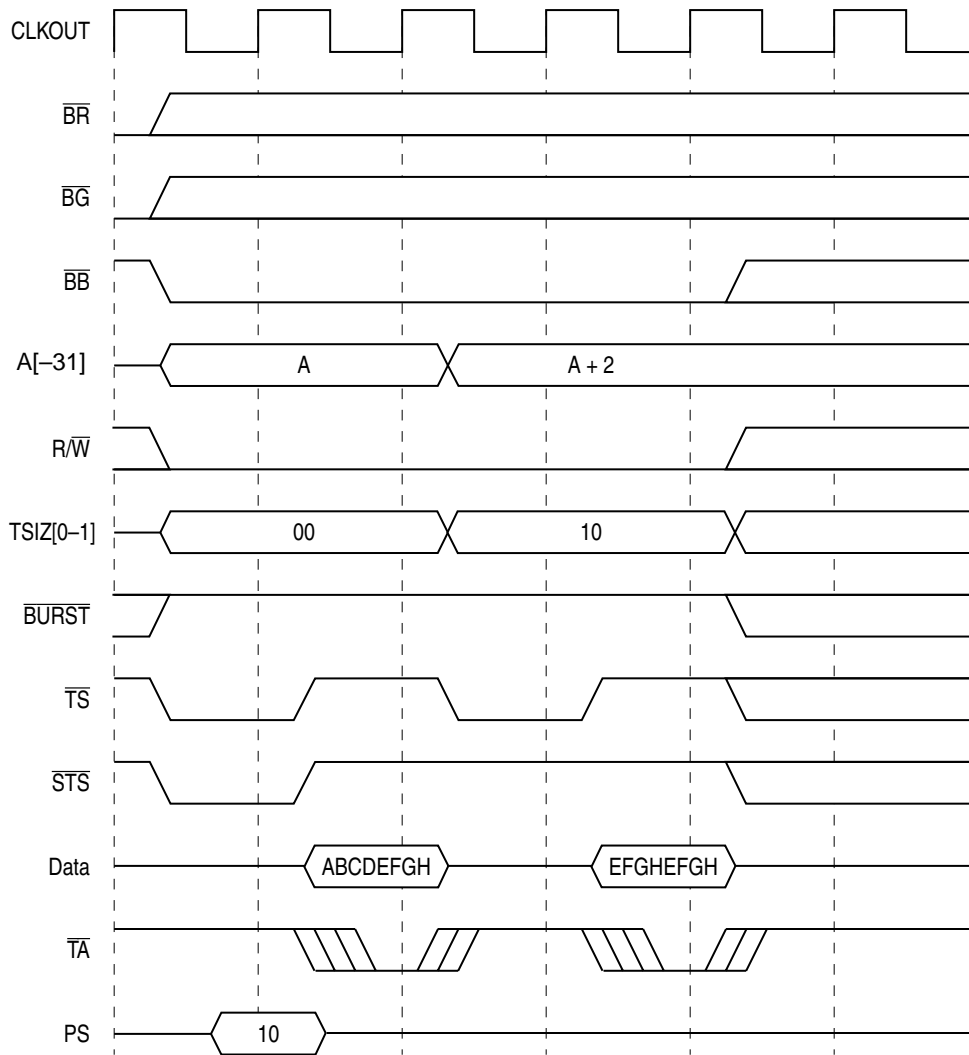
CLKOUT

$\overline{BR}$

$\overline{BG}$

$\overline{BB}$

A[–31]

A

A + 2

R/$\overline{W}$

TSIZ[0–1]

00

10

$\overline{BURST}$

$\overline{TS}$

$\overline{STS}$

Data

ABCDEFGH

EFGHEFGH

$\overline{TA}$

PS

10